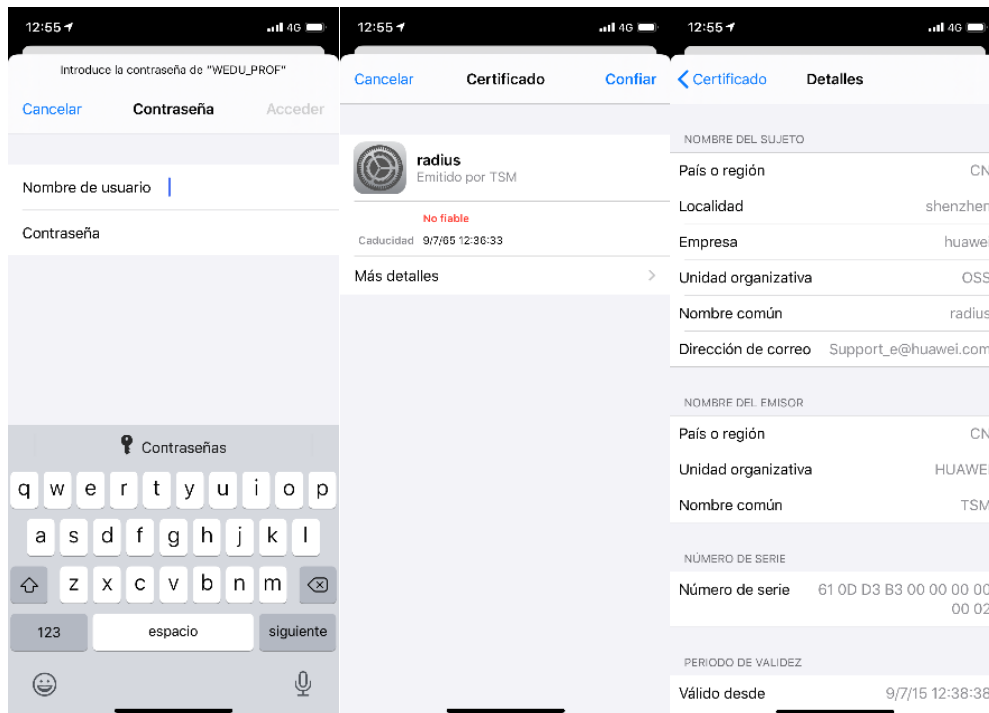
12:55 4G

Introduce la contraseña de "WEDU_PROF"

Cancelar Contraseña Acceder

Nombre de usuario

Contraseña

Contraseñas

q w e r t y u i o p

a s d f g h j k l

z x c v b n m

123 espacio siguiente

12:55 4G

Cancelar Certificado Confiar

radius
Emitido por TSM

No fiable

Caducidad 9/7/65 12:36:33

Más detalles

12:55 4G

Certificado Detalles

NOMBRE DEL SUJETO

| | |
|---|---|
| País o región | CN |
| Localidad | shenzhen |
| Empresa | huawei |
| Unidad organizativa | OSS |
| Nombre común | radius |
| Dirección de correo | Support_e@huawei.com |

NOMBRE DEL EMISOR

| | |
|---|---|
| País o región | CN |
| Unidad organizativa | HUAWEI |
| Nombre común | TSM |

NÚMERO DE SERIE

| | |
|---|---|
| Número de serie | 61 0D D3 B3 00 00 00 00 00 02 |

PERIODO DE VALIDEZ

| | |
|---|---|
| Válido desde | 9/7/15 12:38:38 |